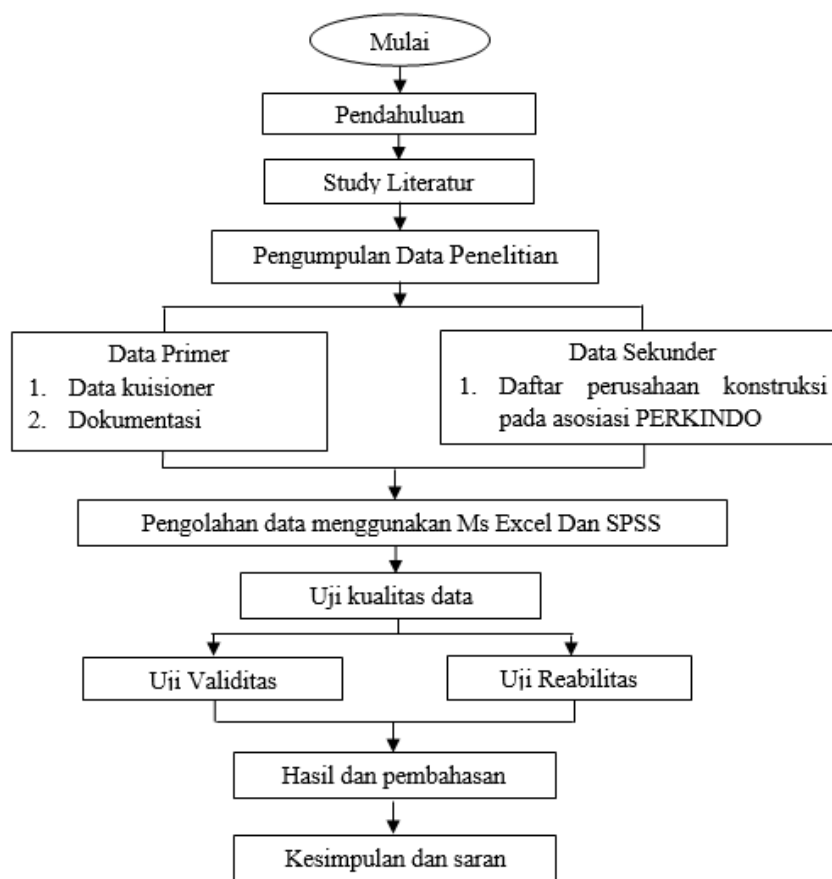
Mulai

Pendahuluan

Study Literatur

Pengumpulan Data Penelitian

Data Primer
1. Data kuisioner
2. Dokumentasi

Data Sekunder
1. Daftar perusahaan konstruksi pada asosiasi PERKINDO

Pengolahan data menggunakan Ms Excel Dan SPSS

Uji kualitas data

Uji Validitas

Uji Reabilitas

Hasil dan pembahasan

Kesimpulan dan saran